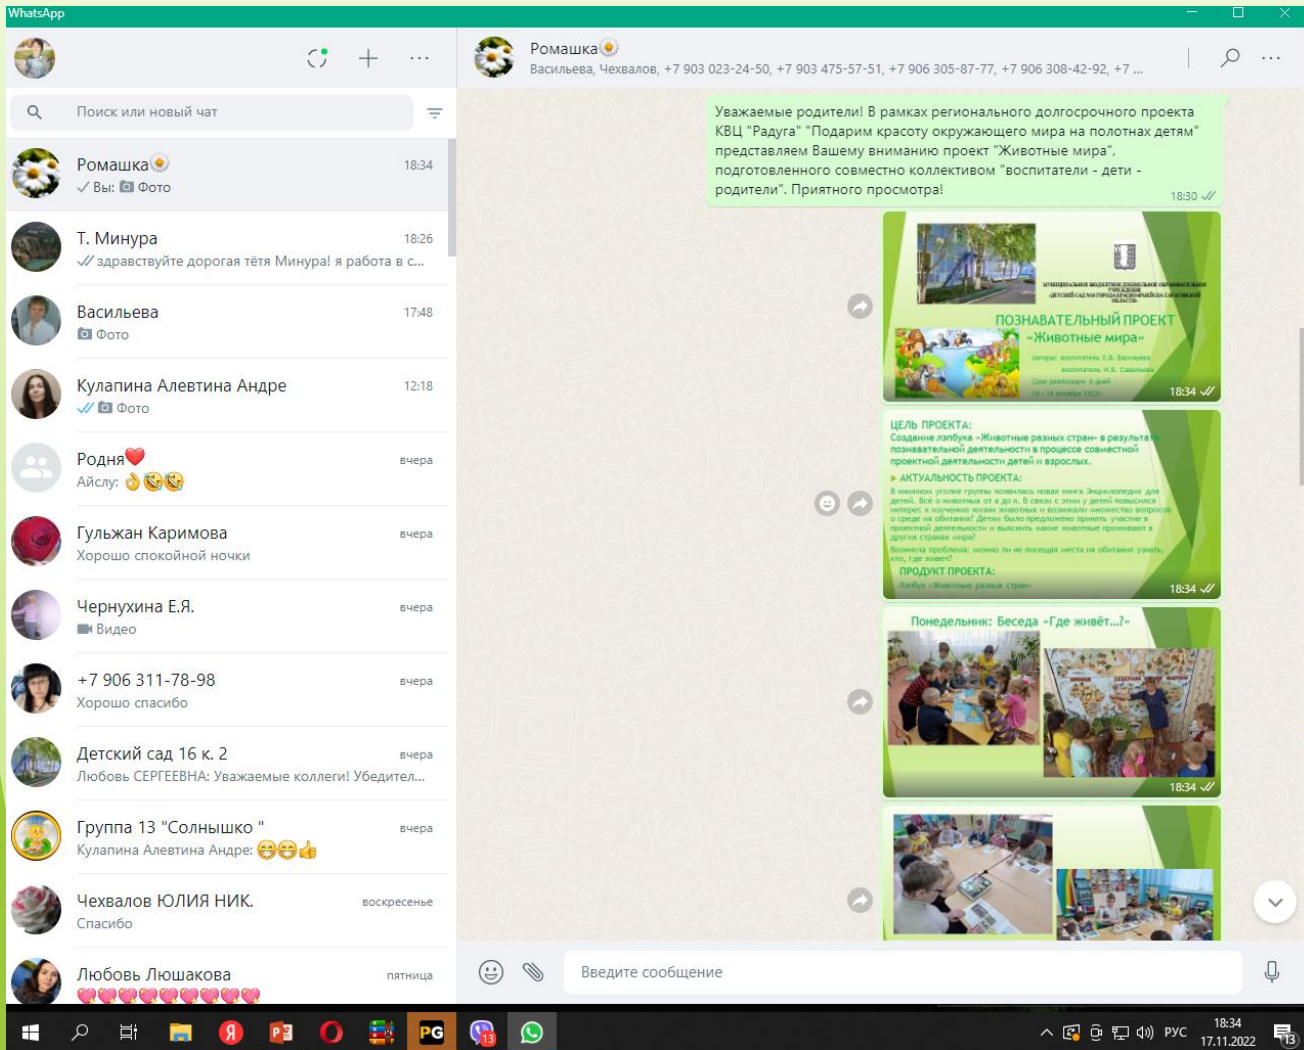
WhatsApp

Поиск или новый чат

Ромашка🌼 18:34
Вы: Фото

Т. Минура 18:26
здравствуйте дорогая тётя Минура! я работа в с...

Васильева 17:48
Фото

Кулапина Алевтина Андре 12:18
Фото

Родня❤️ вчера
Айсылу: 👌😘😘

Гульжан Каримова вчера
Хорошо спокойной ночки

Чернухина Е.Я. вчера
Видео

+7 906 311-78-98 вчера
Хорошо спасибо

Детский сад 16 к. 2 вчера
Любовь СЕРГЕЕВНА: Уважаемые коллеги! Убедител...

Группа 13 "Солнышко " вчера
Кулапина Алевтина Андре: 😁😁👍

Чехвалов ЮЛИЯ НИК. воскресенье
Спасибо

Любовь Люшакова пятница
💗💗💗💗💗💗💗💗💗

Ромашка🌼
Васильева, Чехвалов, +7 903 023-24-50, +7 903 475-57-51, +7 906 305-87-77, +7 906 308-42-92, +7 ...

Уважаемые родители! В рамках регионального долгосрочного проекта КВЦ "Радуга" "Подарим красоту окружающего мира на полотнах детям" представляем Вашему вниманию проект "Животные мира", подготовленного совместно коллективом "воспитатели - дети - родители". Приятного просмотра!
18:30

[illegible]
ПОЗНАВАТЕЛЬНЫЙ ПРОЕКТ «Животные мира»
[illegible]
18:34

ЦЕЛЬ ПРОЕКТА:
Создание лэпбука «Животные разных стран» в результате познавательной деятельности в процессе совместной проектной деятельности детей и взрослых.
АКТУАЛЬНОСТЬ ПРОЕКТА:
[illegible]
ПРОДУКТ ПРОЕКТА:
Лэпбук «Животные разных стран»
18:34

Понедельник: Беседа «Где живёт...?»
18:34

Введите сообщение

РУС 18:34 17.11.2022